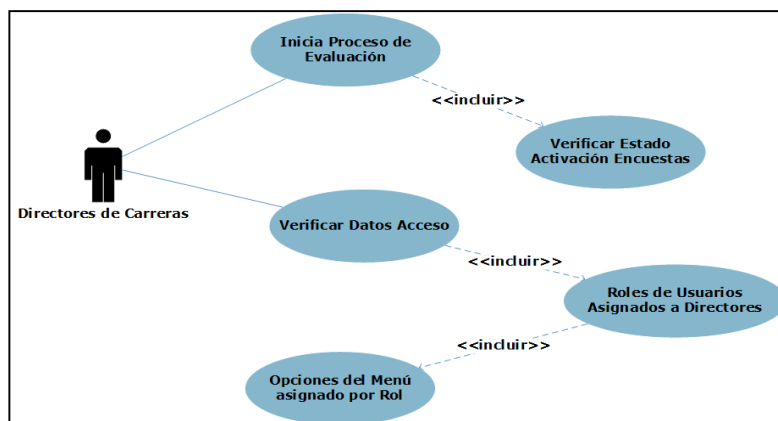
Inicia Proceso de Evaluación

<<incluir>>

Verificar Estado Activación Encuestas

Directores de Carreras

Verificar Datos Acceso

<<incluir>>

Roles de Usuarios Asignados a Directores

<<incluir>>

Opciones del Menú asignado por Rol